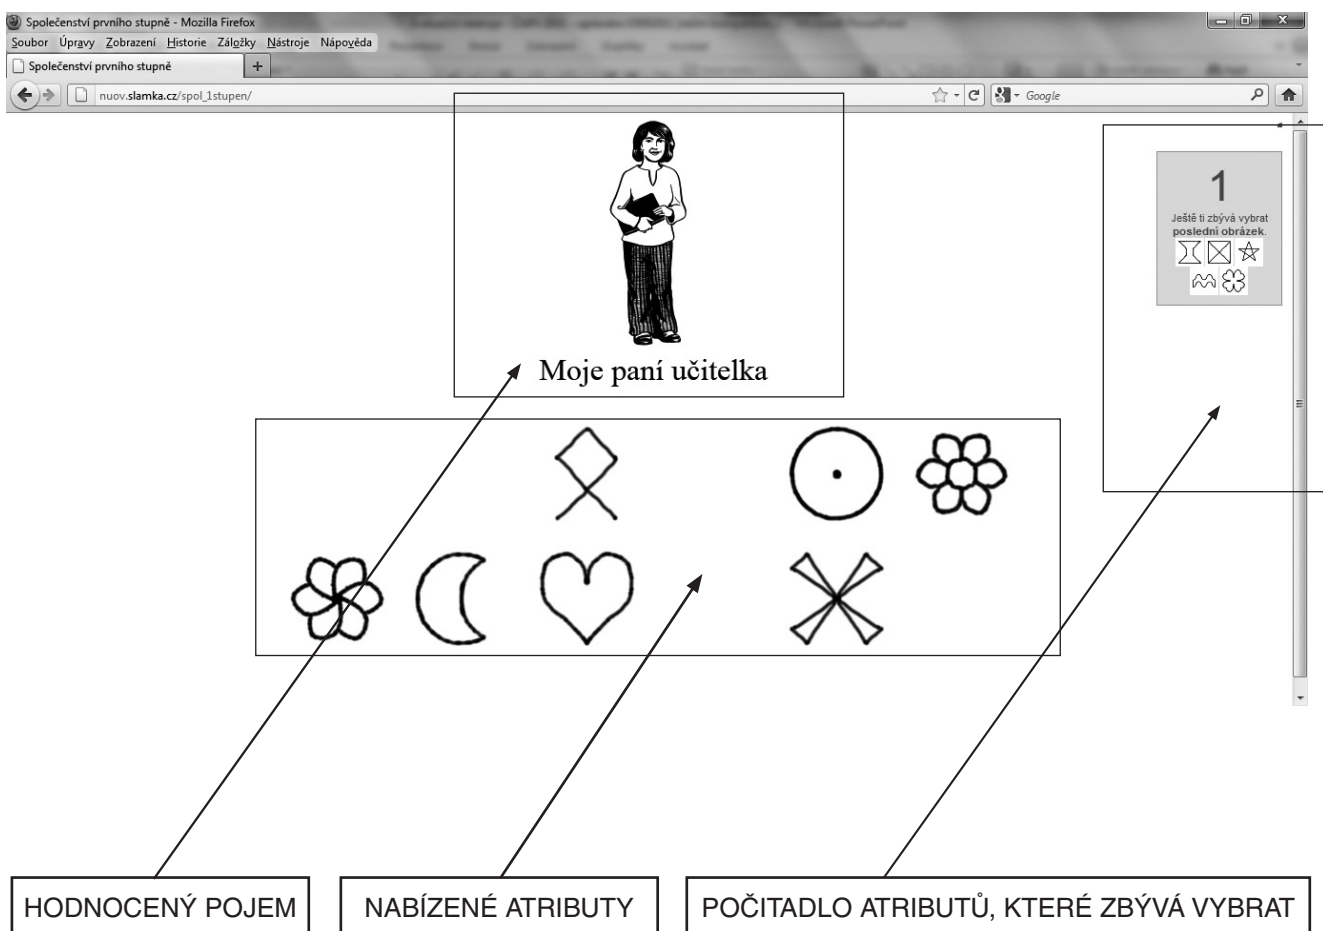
Společenství prvního stupně - Mozilla Firefox

Soubor Úpravy Zobrazení Historie Záložky Nástroje Nápověda

Společenství prvního stupně +

nuov.slamka.cz/spol_1stupen/

Google

Moje paní učitelka

1
Ještě ti zbývá vybrat **poslední obrázek**.

HODNOCENÝ POJEM

NABÍZENÉ ATRIBUTY

POČITADLO ATRIBUTŮ, KTERÉ ZBÝVÁ VYBRAT